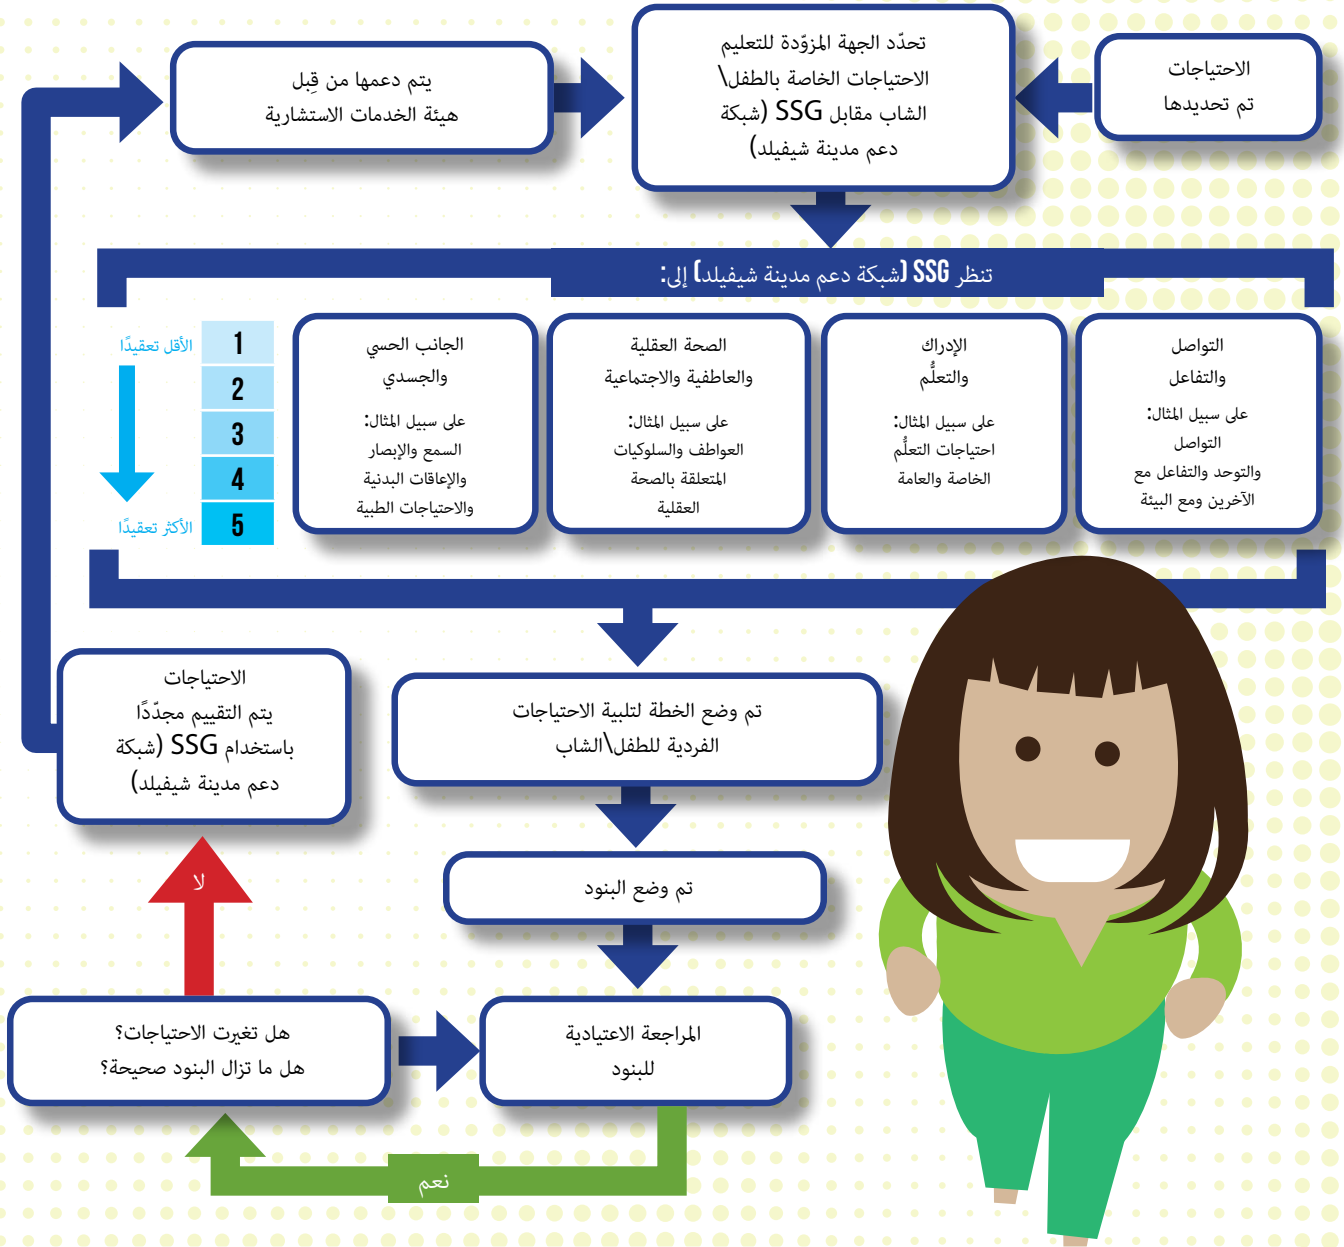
الاحتياجات
تم تحديدها

تحدّد الجهة المزوّدة للتعليم الاحتياجات الخاصة بالطفل\ الشاب مقابل SSG (شبكة دعم مدينة شيفيلد)

يتم دعمها من قِبل
هيئة الخدمات الاستشارية

تنظر SSG (شبكة دعم مدينة شيفيلد) إلى:

التواصل
والتفاعل
على سبيل المثال:
التواصل
والتوحد والتفاعل مع الآخرين ومع البيئة

الإدراك
والتعلُّم
على سبيل المثال:
احتياجات التعلُّم
الخاصة والعامة

الصحة العقلية
والعاطفية والاجتماعية
على سبيل المثال:
العواطف والسلوكيات
المتعلقة بالصحة
العقلية

الجانب الحسي
والجسدي
على سبيل المثال:
السمع والإبصار
والإعاقات البدنية
والاحتياجات الطبية

الأقل تعقيدًا
1
2
3
4
5
الأكثر تعقيدًا

تم وضع الخطة لتلبية الاحتياجات
الفردية للطفل\الشاب

الاحتياجات
يتم التقييم مجدّدًا
باستخدام SSG (شبكة
دعم مدينة شيفيلد)

تم وضع البنود

لا

المراجعة الاعتيادية
للبنود

هل تغيرت الاحتياجات؟
هل ما تزال البنود صحيحة؟

نعم